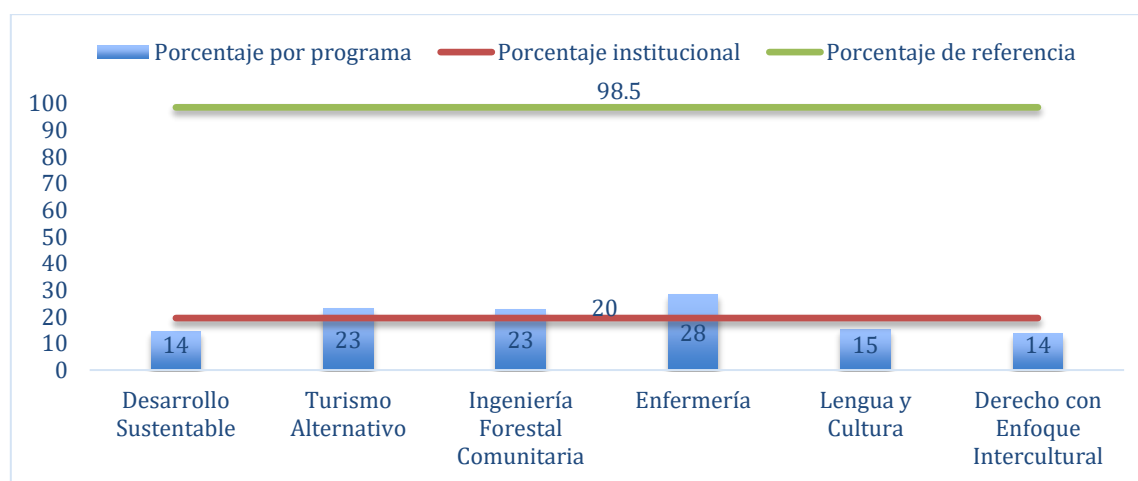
Porcentaje por programa Porcentaje institucional Porcentaje de referencia

100
90
80
70
60
50
40
30
20
10
0

98.5

20

14 23 23 28 15 14

Desarrollo Sustentable

Turismo Alternativo

Ingeniería Forestal Comunitaria

Enfermería

Lengua y Cultura

Derecho con Enfoque Intercultural